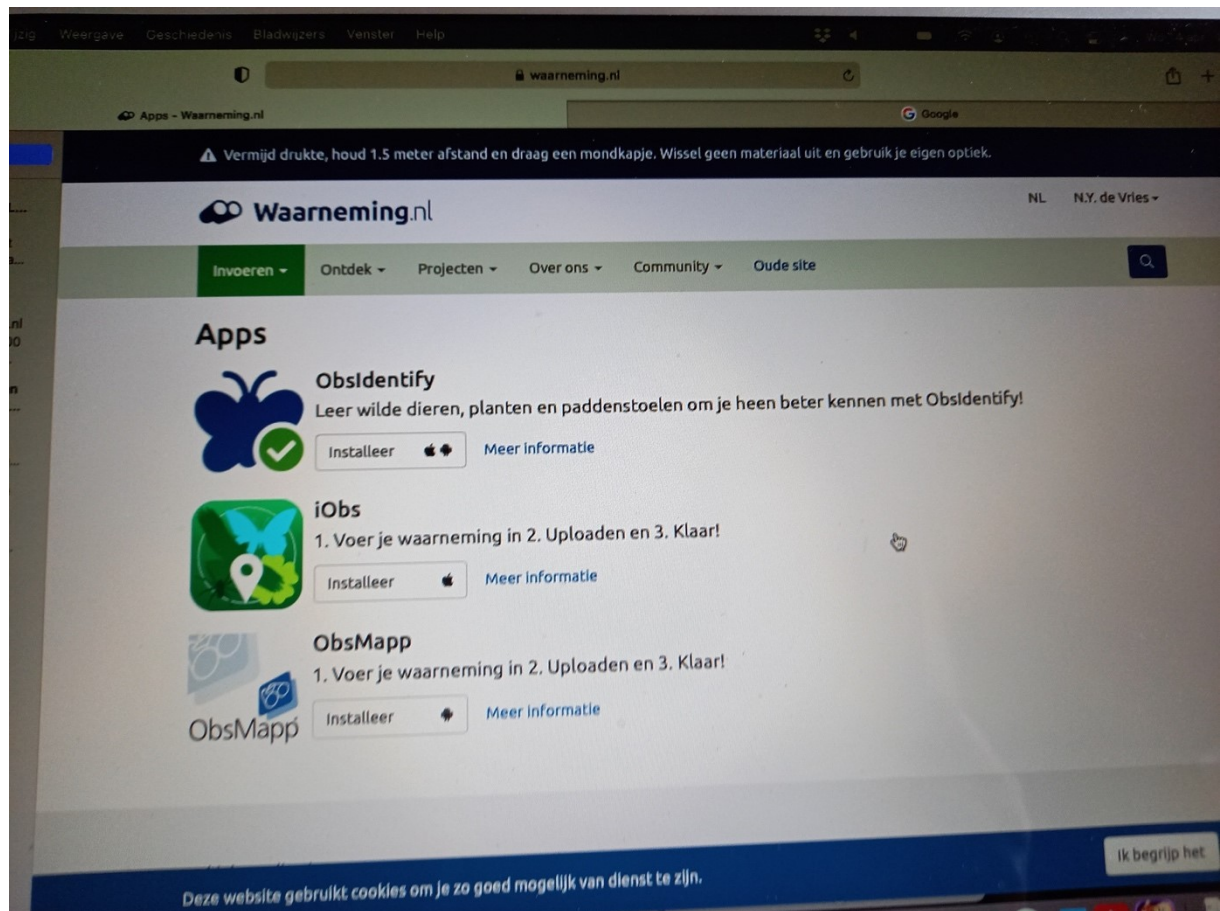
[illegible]zig Weergave Geschiedenis Bladwijzers Venster Help

waarneming.nl

Apps - Waarneming.nl

Google

Vermijd drukte, houd 1.5 meter afstand en draag een mondkapje. Wissel geen materiaal uit en gebruik je eigen optiek.

Waarneming.nl

NL N.Y. de Vries

Invoeren Ontdek Projecten Over ons Community Oude site

Apps

ObsIdentify
Leer wilde dieren, planten en paddenstoelen om je heen beter kennen met ObsIdentify!
Installeer Meer informatie

iObs
1. Voer je waarneming in 2. Uploaden en 3. Klaar!
Installeer Meer informatie

ObsMapp
1. Voer je waarneming in 2. Uploaden en 3. Klaar!
ObsMapp
Installeer Meer informatie

Deze website gebruikt cookies om je zo goed mogelijk van dienst te zijn.

Ik begrijp het